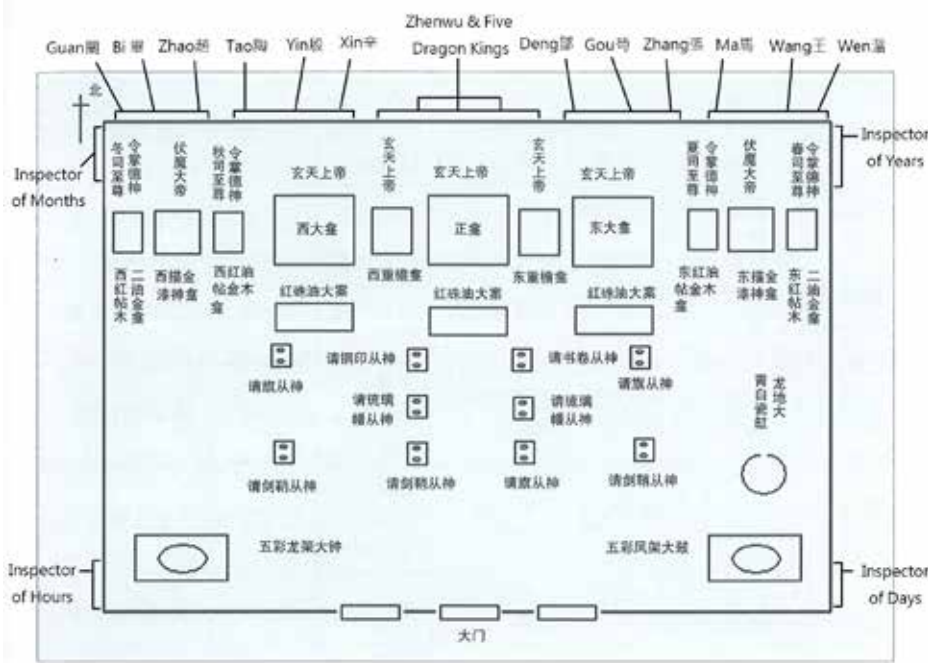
Zhenwu & Five Dragon Kings

Guan關 Bi 畢 Zhao趙 Tao陶 Yin殷 Xin辛 Deng鄧 Gou苟 Zhang張 Ma馬 Wang王 Wen溫

北

Inspector of Months

Inspector of Years

令掌德神 冬司至尊

伏魔大帝

令掌德神 秋司至尊

玄天上帝

玄天上帝

玄天上帝

玄天上帝

令掌德神 夏司至尊

伏魔大帝

令掌德神 春司至尊

西大龛

正龛

东大龛

西红帖木 二油金龛

西描金漆神龛

西红油帖金木龛

西案楼龛

东案楼龛

东红油帖金木龛

东描金漆神龛

东红帖木 二油金龛

红殊油大案

红殊油大案

红殊油大案

请旗从神

请铜印从神

请书卷从神

请旗从神

请琉璃幡从神

请琉璃幡从神

龙地大 青白瓷缸

请剑鞘从神

请剑鞘从神

请旗从神

请剑鞘从神

五彩龙架大钟

五彩凤架大鼓

Inspector of Hours

Inspector of Days

大门